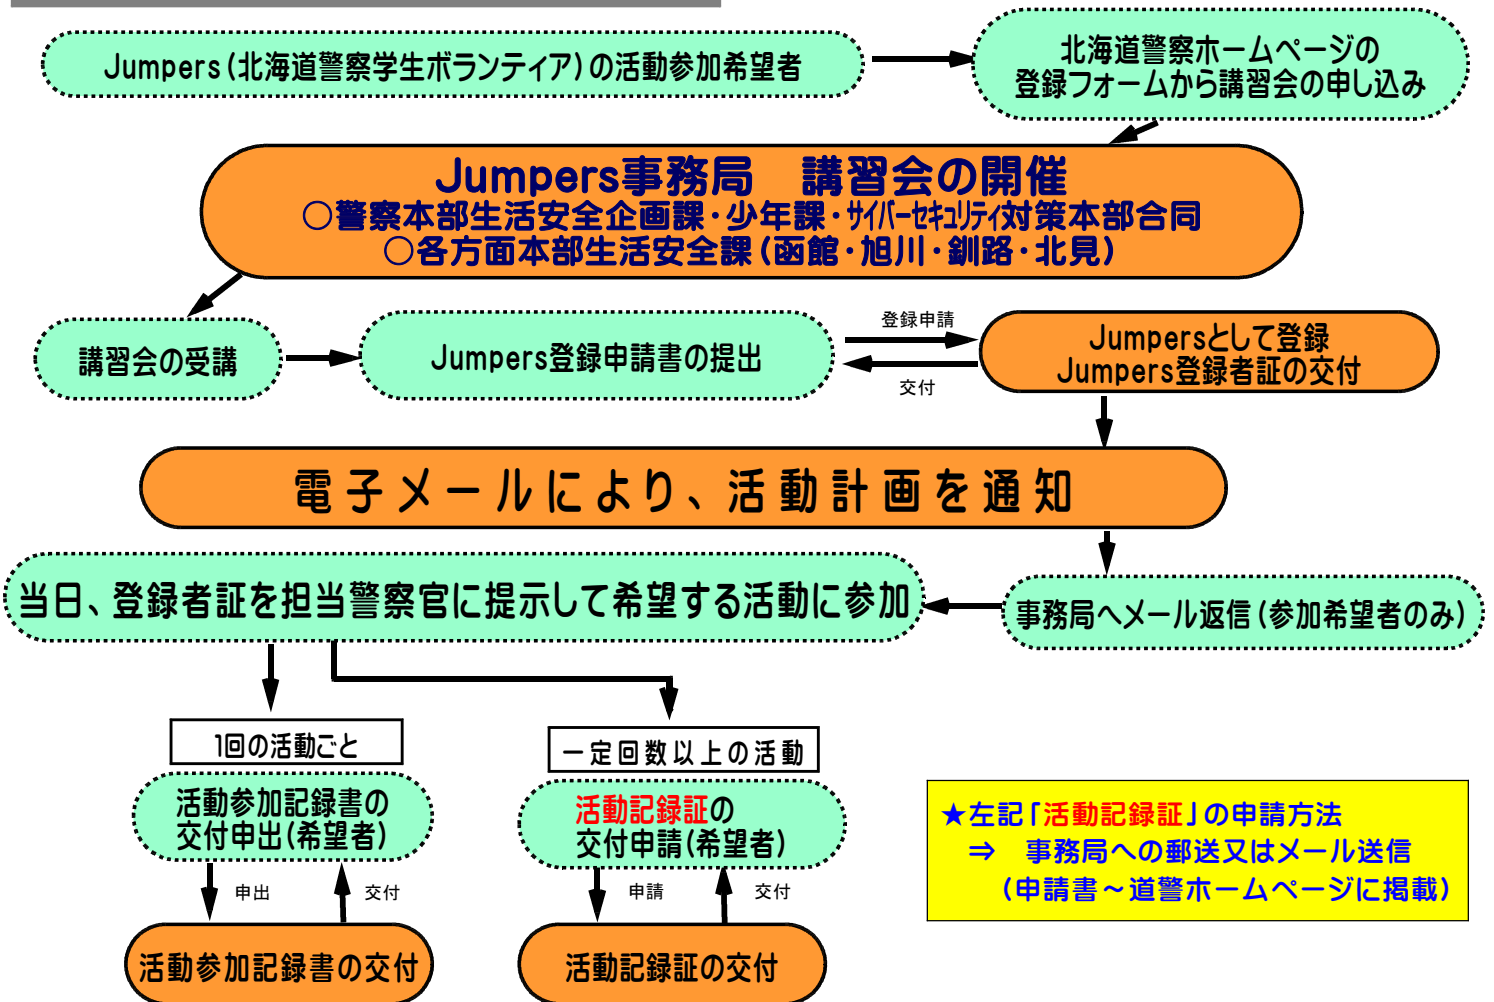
Jumpers（北海道警察学生ボランティア）の活動参加希望者

北海道警察ホームページの登録フォームから講習会の申し込み

Jumpers事務局　講習会の開催
○警察本部生活安全企画課・少年課・サイバーセキュリティ対策本部合同
○各方面本部生活安全課（函館・旭川・釧路・北見）

講習会の受講

Jumpers登録申請書の提出

登録申請

交付

Jumpersとして登録
Jumpers登録者証の交付

電子メールにより、活動計画を通知

当日、登録者証を担当警察官に提示して希望する活動に参加

事務局へメール返信（参加希望者のみ）

1回の活動ごと

活動参加記録書の交付申出（希望者）

申出

交付

活動参加記録書の交付

一定回数以上の活動

活動記録証の交付申請（希望者）

申請

交付

活動記録証の交付

★左記「活動記録証」の申請方法
⇒　事務局への郵送又はメール送信
（申請書～道警ホームページに掲載）